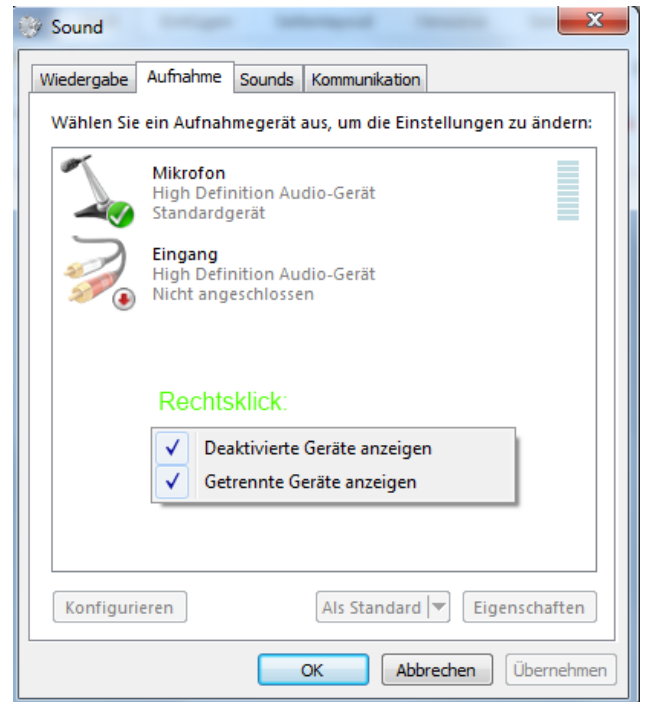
Sound

Wiedergabe | Aufnahme | Sounds | Kommunikation

Wählen Sie ein Aufnahmegerät aus, um die Einstellungen zu ändern:

Mikrofon
High Definition Audio-Gerät
Standardgerät

Eingang
High Definition Audio-Gerät
Nicht angeschlossen

Rechtsklick:

✓ Deaktivierte Geräte anzeigen
✓ Getrennte Geräte anzeigen

Konfigurieren

Als Standard

Eigenschaften

OK

Abbrechen

Übernehmen